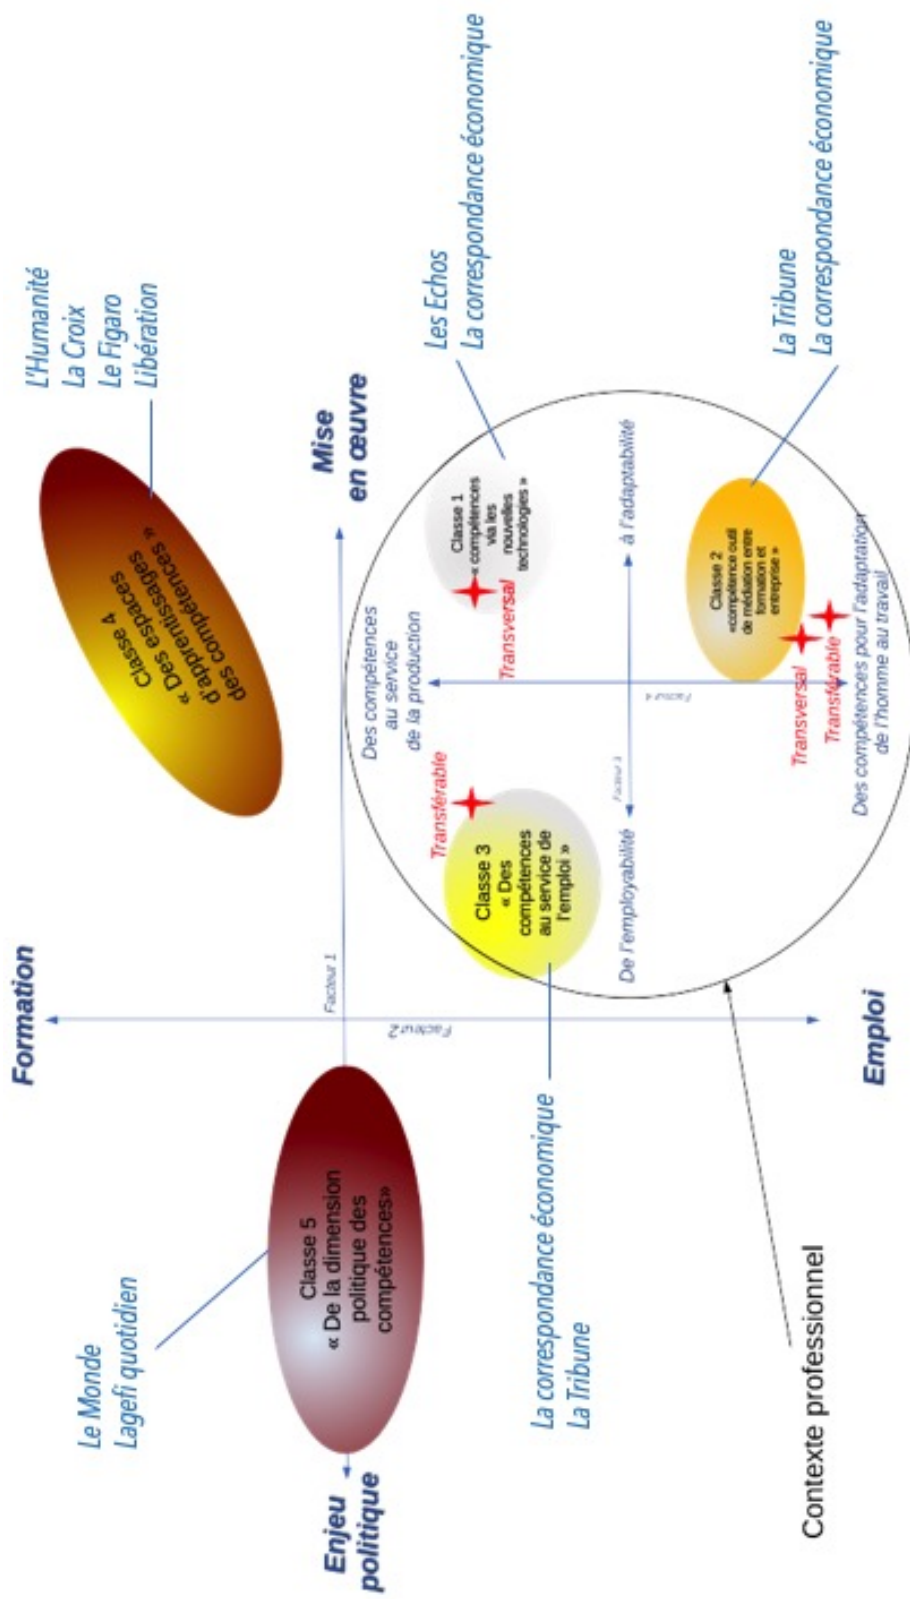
L'Humanité
La Croix
Le Figaro
Libération

Classe 4
« Des espaces d'apprentissages des compétences »

Les Echos
La correspondance économique

La Tribune
La correspondance économique

Mise en œuvre

Formation

Enjeu politique

Emploi

Le Monde
Lagefi quotidien

Classe 5
« De la dimension politique des compétences»

Facteur 1

Facteur 2

Classe 1
« compétences via les nouvelles technologies »

Transversal

à l'adaptabilité

Des compétences au service de la production

Classe 2
«compétence outil de médiation entre formation et entreprise »

Transversal

Transférable

Des compétences pour l'adaptation de l'homme au travail

Transférable

Classe 3
« Des compétences au service de l'emploi »

De l'employabilité

Facteur 3

Facteur 4

La correspondance économique
La Tribune

Contexte professionnel